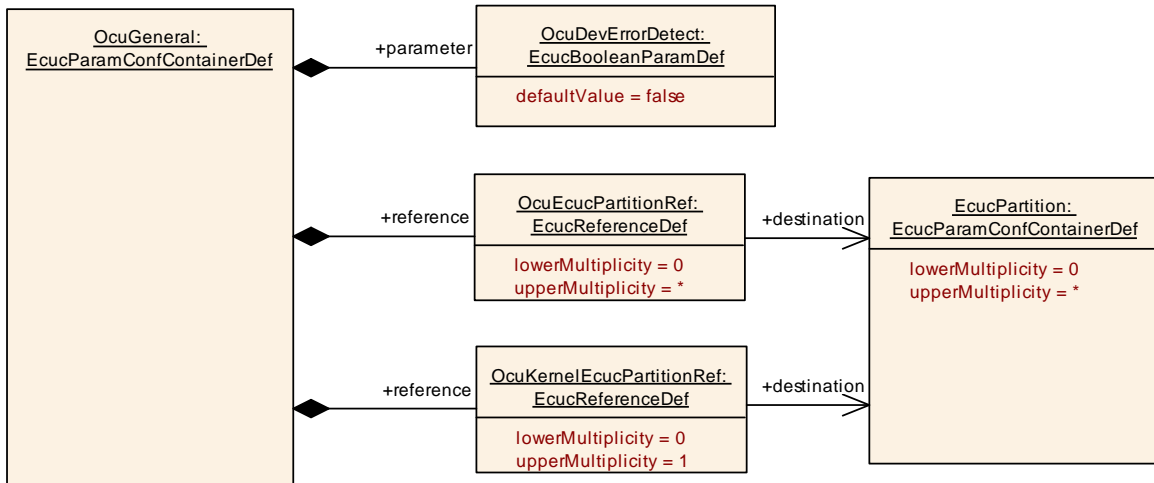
OcuGeneral:
EcucParamConfContainerDef

+parameter

OcuDevErrorDetect:
EcucBooleanParamDef

defaultValue = false

+reference

OcuEcucPartitionRef:
EcucReferenceDef

lowerMultiplicity = 0
upperMultiplicity = *

+destination

EcucPartition:
EcucParamConfContainerDef

lowerMultiplicity = 0
upperMultiplicity = *

+reference

OcuKernelEcucPartitionRef:
EcucReferenceDef

lowerMultiplicity = 0
upperMultiplicity = 1

+destination